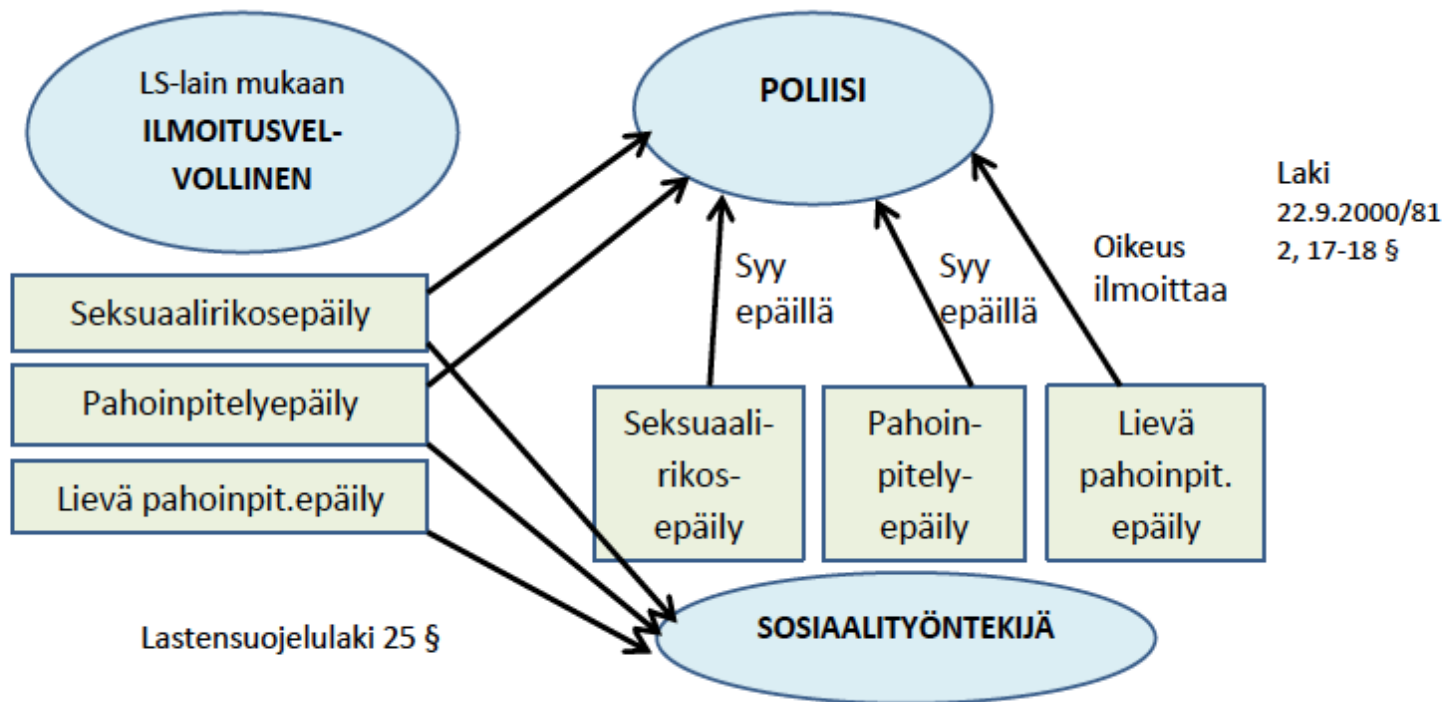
LS-lain mukaan
ILMOITUSVELVOLLINEN

POLIISI

Laki 22.9.2000/812, 17-18 §

Seksuaalirikosepäily

Pahoinpitelyepäily

Lievä pahoinpit.epäily

Syy epäillä

Syy epäillä

Oikeus ilmoittaa

Seksuaalirikosepäily

Pahoinpitelyepäily

Lievä pahoinpit. epäily

Lastensuojelulaki 25 §

SOSIAALITYÖNTEKIJÄ